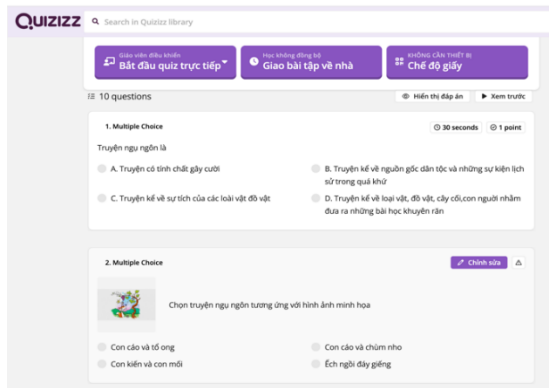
QUIZIZZ

Search in Quizizz library

Giáo viên điều khiển
Bắt đầu quiz trực tiếp

Học không đồng bộ
Giao bài tập về nhà

KHÔNG CẦN THIẾT BỊ
Chế độ giấy

10 questions

Hiển thị đáp án

Xem trước

1. Multiple Choice

30 seconds

1 point

Truyện ngụ ngôn là

A. Truyện có tính chất gây cười

B. Truyện kể về nguồn gốc dân tộc và những sự kiện lịch sử trong quá khứ

C. Truyện kể về sự tích của các loài vật đồ vật

D. Truyện kể về loại vật, đồ vật, cây cối,con người nhằm đưa ra những bài học khuyên răn

2. Multiple Choice

Chỉnh sửa

Chọn truyện ngụ ngôn tương ứng với hình ảnh minh họa

Con cáo và tổ ong

Con cáo và chùm nho

Con kiến và con mối

Ếch ngồi đáy giếng